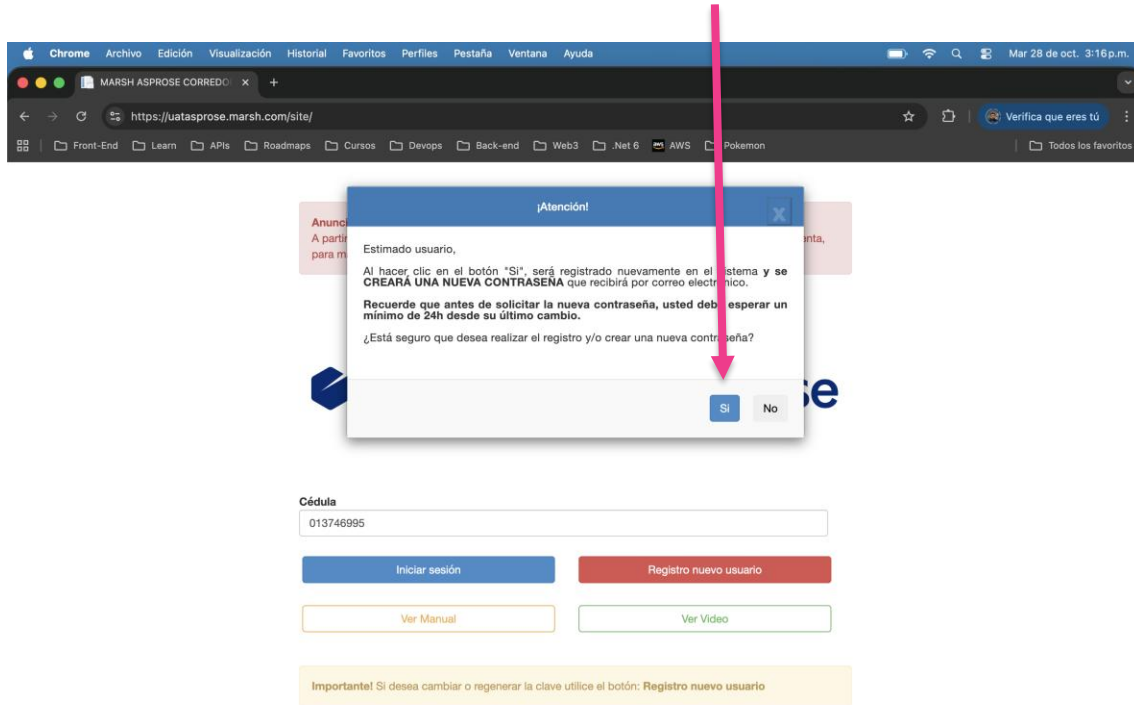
Chrome Archivo Edición Visualización Historial Favoritos Perfiles Pestaña Ventana Ayuda

Mar 28 de oct. 3:16 p.m.

MARSH ASPROSE CORREDO ×

https://uatasprose.marsh.com/site/

Verifica que eres tú

Front-End Learn APIs Roadmaps Cursos Devops Back-end Web3 .Net 6 AWS Pokemon

Todos los favoritos

Anunc
A partir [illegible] nta,
para m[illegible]

¡Atención!

X

Estimado usuario,

Al hacer clic en el botón "Si", será registrado nuevamente en el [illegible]stema **y se CREARÁ UNA NUEVA CONTRASEÑA** que recibirá por correo electr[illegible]nico.

**Recuerde que antes de solicitar la nueva contraseña, usted deb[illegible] esperar un mínimo de 24h desde su último cambio.**

¿Está seguro que desea realizar el registro y/o crear una nueva contr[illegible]seña?

Si

No

se

Cédula

013746995

Iniciar sesión

Registro nuevo usuario

Ver Manual

Ver Video

**Importante!** Si desea cambiar o regenerar la clave utilice el botón: **Registro nuevo usuario**